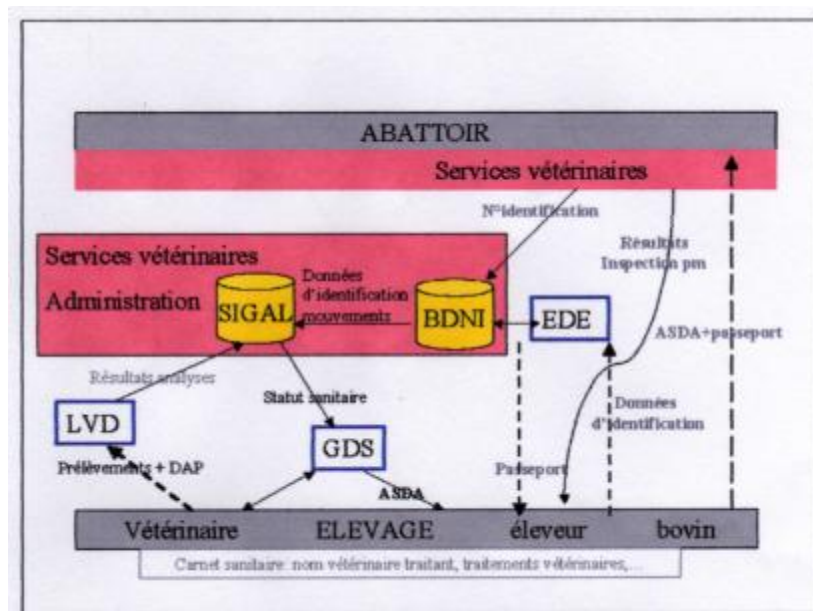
ABATTOIR

Services vétérinaires

N°identification

Résultats Inspection pm

Services vétérinaires

Administration

SIGAL

Données d'identification mouvements

BDNI

EDE

ASDA+passeport

Résultats analyses

LVD

Statut sanitaire

GDS

Données d'identification

Prélèvements + DAP

Passeport

ASDA

Vétérinaire ELEVAGE éleveur bovin

Carnet sanitaire: nom vétérinaire traitant, traitements vétérinaires,...